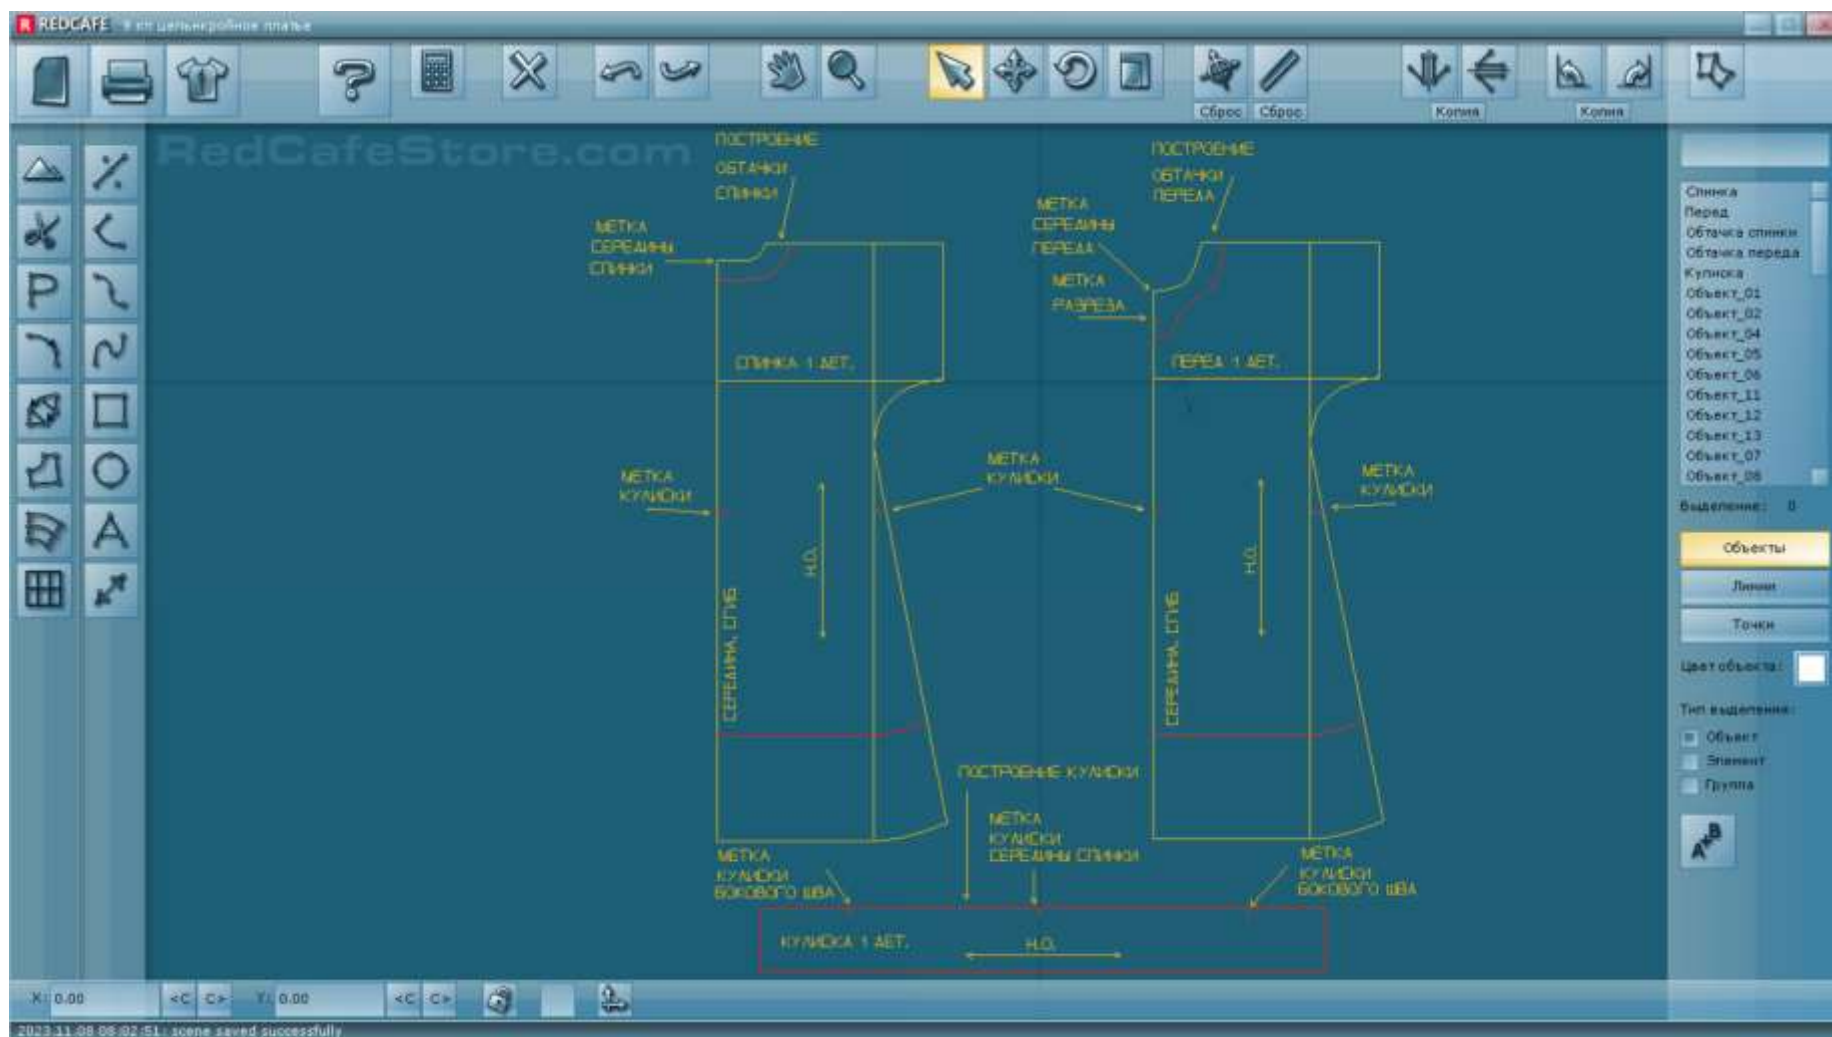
REDCAFE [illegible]

Сброс Сброс Копия Копия

RedCafeStore.com

ПОСТРОЕНИЕ ОБТАЧКИ СПИНКИ

МЕТКА СЕРЕДИНЫ СПИНКИ

СПИНКА 1 ДЕТ.

МЕТКА КУЛИСКИ

Н.О.

СЕРЕДИНА, СГИБ

ПОСТРОЕНИЕ ОБТАЧКИ ПЕРЕДА

МЕТКА СЕРЕДИНЫ ПЕРЕДА

МЕТКА РАЗРЕЗА

ПЕРЕД 1 ДЕТ.

МЕТКА КУЛИСКИ

МЕТКА КУЛИСКИ

Н.О.

СЕРЕДИНА, СГИБ

ПОСТРОЕНИЕ КУЛИСКИ

МЕТКА КУЛИСКИ БОКОВОГО ШВА

МЕТКА КУЛИСКИ СЕРЕДИНЫ СПИНКИ

МЕТКА КУЛИСКИ БОКОВОГО ШВА

КУЛИСКА 1 ДЕТ.

Н.О.

Спинка
Перед
Обтачка спинки
Обтачка переда
Кулиска
Объект_01
Объект_02
Объект_04
Объект_05
Объект_06
Объект_11
Объект_12
Объект_13
Объект_07
Объект_08

Выделение: 0

Объекты
Линии
Точки

Цвет объекта:

Тип выделения:
Объект
Элемент
Группа

X: 0.00 <C C> Y: 0.00 <C C>

2023.11.08 08:02:51: scene saved successfully